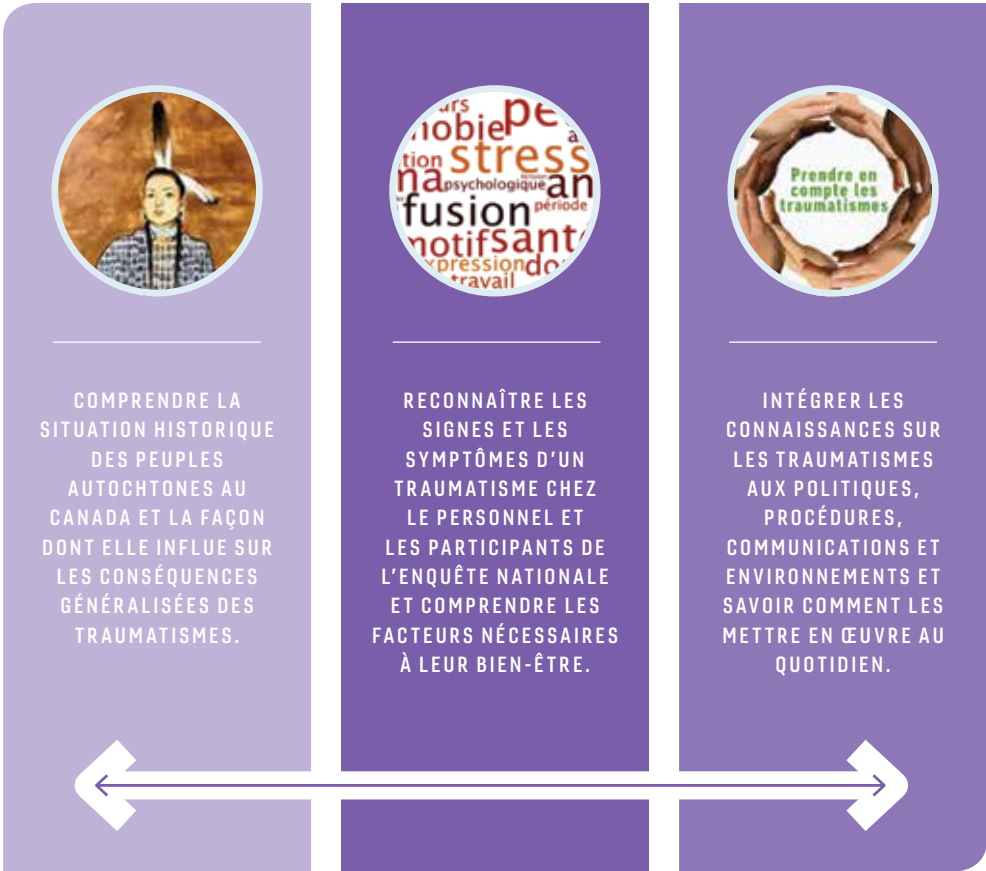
eurs pe
hobie
stress
tion
na psychologique an
fusion période
motif santé
expression dou
travail

Prendre en compte les traumatismes

COMPRENDRE LA SITUATION HISTORIQUE DES PEUPLES AUTOCHTONES AU CANADA ET LA FAÇON DONT ELLE INFLUE SUR LES CONSÉQUENCES GÉNÉRALISÉES DES TRAUMATISMES.

RECONNAÎTRE LES SIGNES ET LES SYMPTÔMES D'UN TRAUMATISME CHEZ LE PERSONNEL ET LES PARTICIPANTS DE L'ENQUÊTE NATIONALE ET COMPRENDRE LES FACTEURS NÉCESSAIRES À LEUR BIEN-ÊTRE.

INTÉGRER LES CONNAISSANCES SUR LES TRAUMATISMES AUX POLITIQUES, PROCÉDURES, COMMUNICATIONS ET ENVIRONNEMENTS ET SAVOIR COMMENT LES METTRE EN ŒUVRE AU QUOTIDIEN.